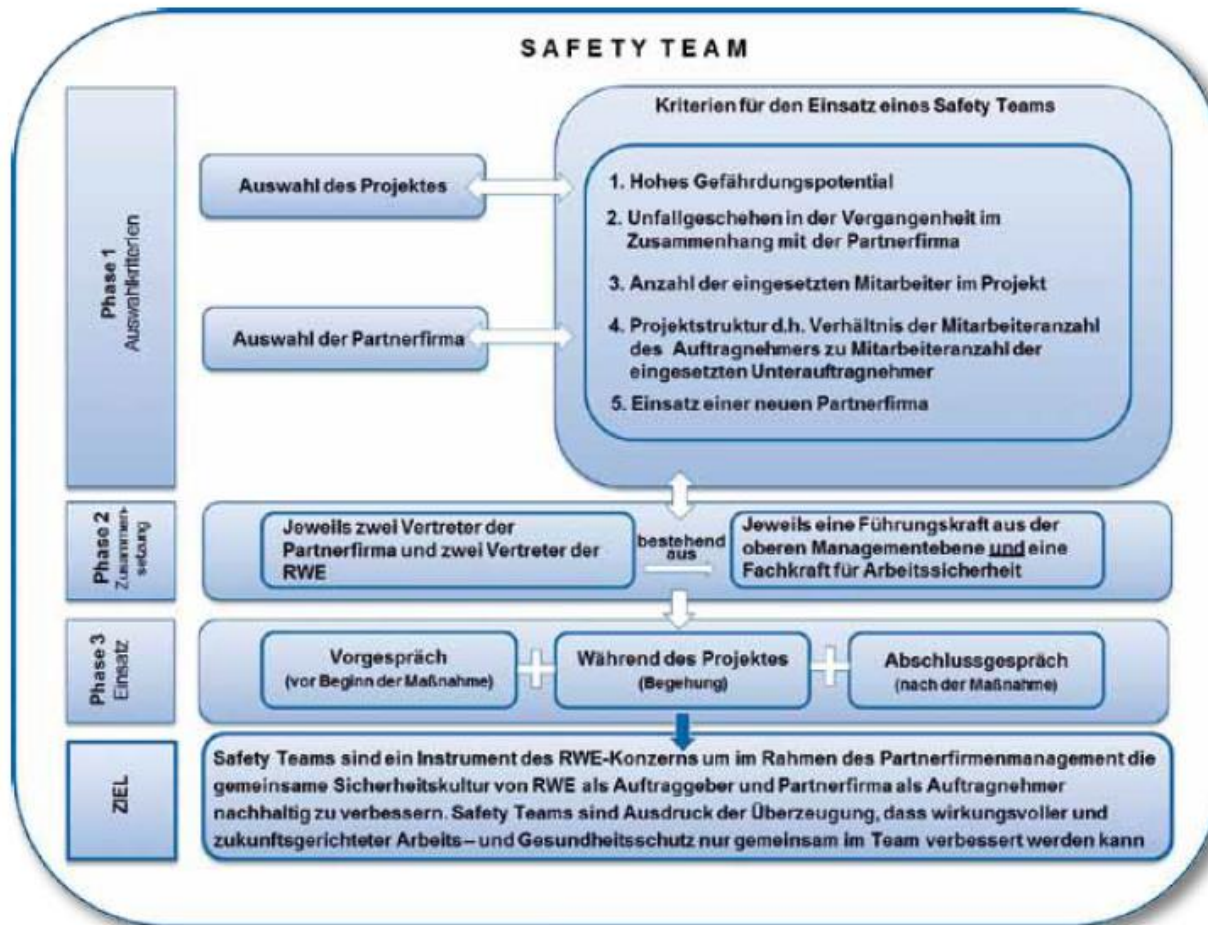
SAFETY TEAM

Phase 1 Auswahlkriterien

Auswahl des Projektes

Auswahl der Partnerfirma

Kriterien für den Einsatz eines Safety Teams

1. Hohes Gefährdungspotential

2. Unfallgeschehen in der Vergangenheit im Zusammenhang mit der Partnerfirma

3. Anzahl der eingesetzten Mitarbeiter im Projekt

4. Projektstruktur d.h. Verhältnis der Mitarbeiteranzahl des Auftragnehmers zu Mitarbeiteranzahl der eingesetzten Unterauftragnehmer

5. Einsatz einer neuen Partnerfirma

Phase 2 Zusammensetzung

Jeweils zwei Vertreter der Partnerfirma und zwei Vertreter der RWE

bestehend aus

Jeweils eine Führungskraft aus der oberen Managementebene und eine Fachkraft für Arbeitssicherheit

Phase 3 Einsatz

Vorgespräch (vor Beginn der Maßnahme)

Während des Projektes (Begehung)

Abschlussgespräch (nach der Maßnahme)

ZIEL

Safety Teams sind ein Instrument des RWE-Konzerns um im Rahmen des Partnerfirmenmanagement die gemeinsame Sicherheitskultur von RWE als Auftraggeber und Partnerfirma als Auftragnehmer nachhaltig zu verbessern. Safety Teams sind Ausdruck der Überzeugung, dass wirkungsvoller und zukunftsgerichteter Arbeits – und Gesundheitsschutz nur gemeinsam im Team verbessert werden kann